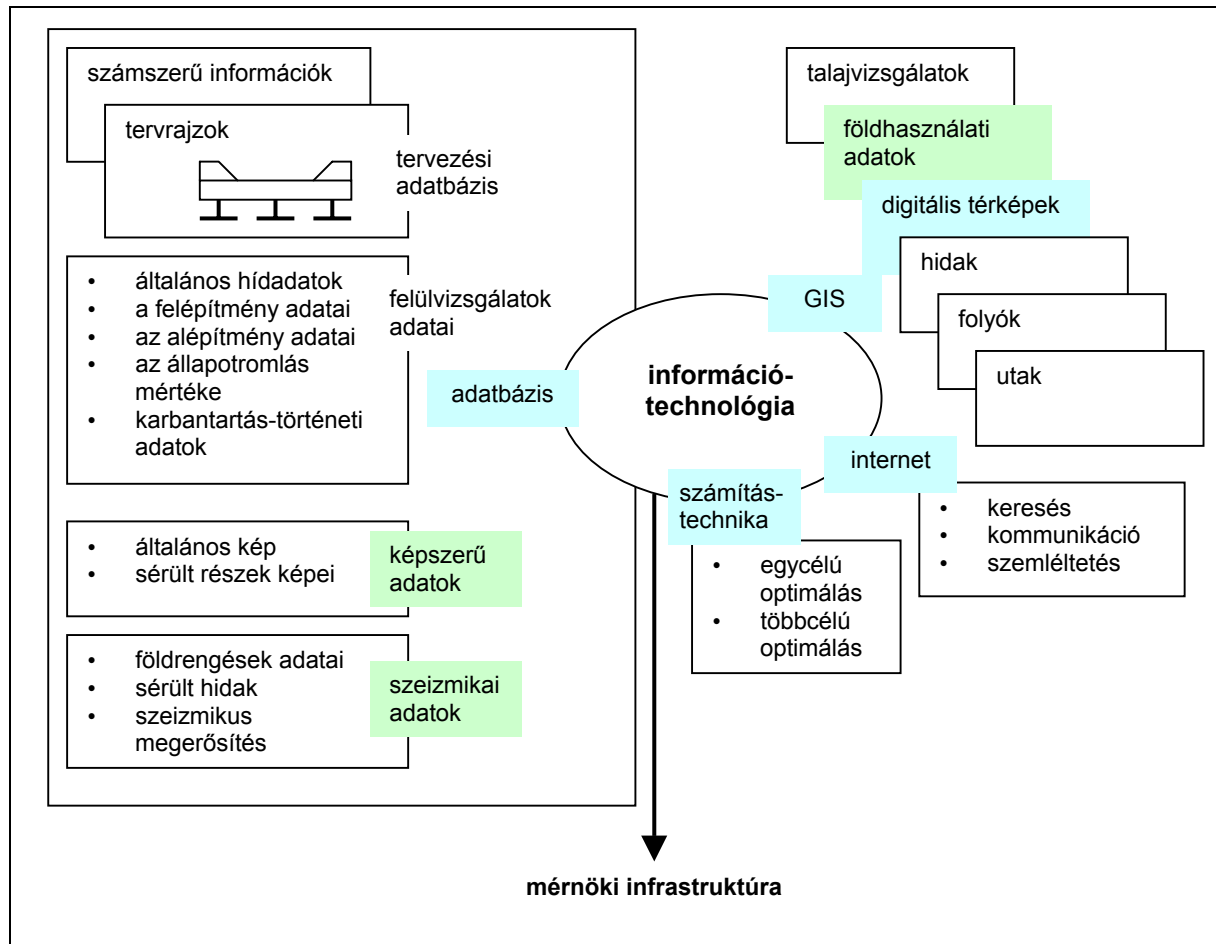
számszerű információk

tervrajzok

tervezési adatbázis

- általános hídadatok
- a felépítmény adatai
- az alépítmény adatai
- az állapotromlás mértéke
- karbantartás-történeti adatok

felülvizsgálatok adatai

- általános kép
- sérült részek képei

képszerű adatok

- földrengések adatai
- sérült hidak
- szeizmikus megerősítés

szeizmikai adatok

adatbázis

információtechnológia

talajvizsgálatok

földhasználati adatok

digitális térképek

GIS

hidak

folyók

utak

internet

- keresés
- kommunikáció
- szemléltetés

számítástechnika

- egycélú optimálás
- többcélú optimálás

mérnöki infrastruktúra